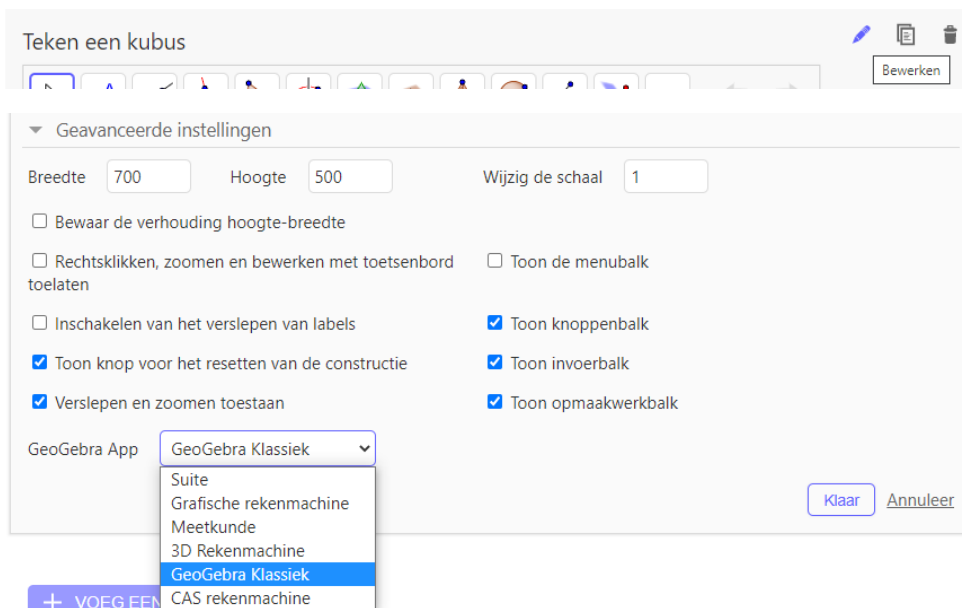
Teken een kubus

Bewerken

Geavanceerde instellingen

Breedte 700 Hoogte 500 Wijzig de schaal 1

Bewaar de verhouding hoogte-breedte

Rechtsklikken, zoomen en bewerken met toetsenbord toelaten

Toon de menubalk

Inschakelen van het verslepen van labels

Toon knoppenbalk

Toon knop voor het resetten van de constructie

Toon invoerbalk

Verslepen en zoomen toestaan

Toon opmaakwerkbalk

GeoGebra App GeoGebra Klassiek

Suite
Grafische rekenmachine
Meetkunde
3D Rekenmachine
GeoGebra Klassiek
CAS rekenmachine

Klaar Annuleer

+ VOEG EEN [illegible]